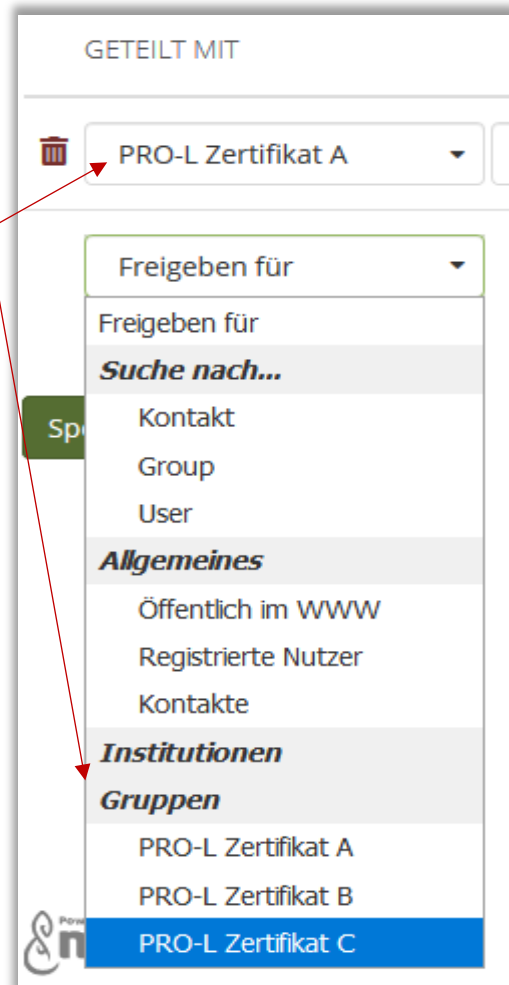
GETEILT MIT

PRO-L Zertifikat A

Freigeben für

Sp

Freigeben für

*Suche nach...*

Kontakt

Group

User

*Allgemeines*

Öffentlich im WWW

Registrierte Nutzer

Kontakte

*Institutionen*

*Gruppen*

PRO-L Zertifikat A

PRO-L Zertifikat B

PRO-L Zertifikat C